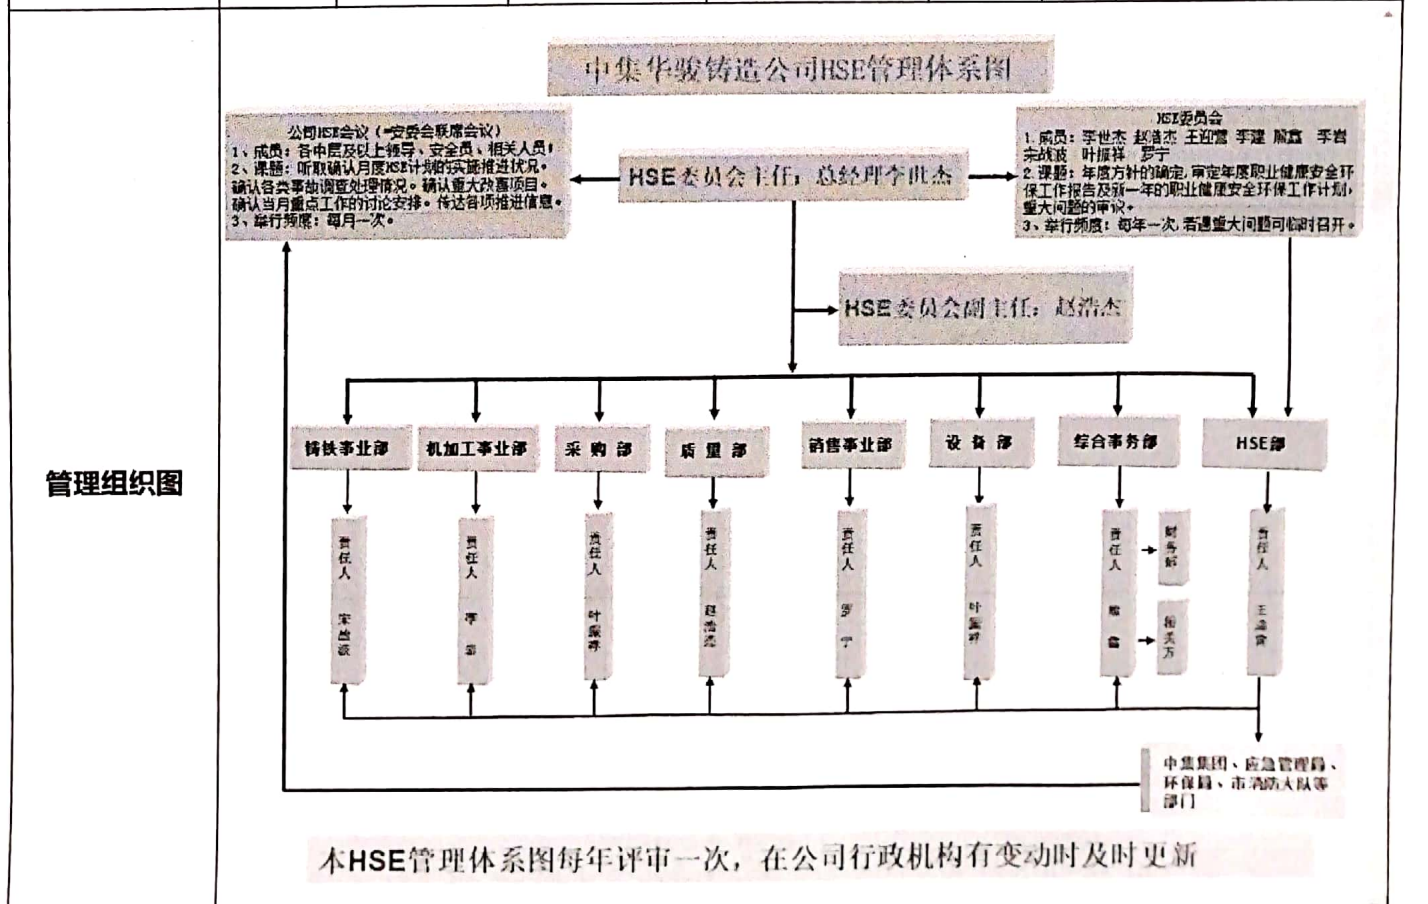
管理组织图

中集华骏铸造公司HSE管理体系图

公司HSE会议（=安委会联席会议）
1、成员：各中层及以上领导，安全员，相关人员；
2、课题：听取确认月度HSE计划的实施推进状况。确认各类事故调查处理情况。确认重大改善项目。确认当月重点工作的讨论安排。传达各项推进信息。
3、举行频度：每月一次。

HSE委员会主任：总经理李世杰

HSE委员会
1、成员：李世杰 赵浩杰 王迎雪 李建 熊鑫 李岩 宋战波 叶振祥 罗宁
2、课题：年度方针的确定，审定年度职业健康安全环保工作报告及新一年的职业健康安全环保工作计划，重大问题的审议。
3、举行频度：每年一次，若遇重大问题可临时召开。

HSE委员会副主任：赵浩杰

铸铁事业部
机加工事业部
采购部
质量部
销售事业部
设备部
综合事务部
HSE部

责任人 宋战波
责任人 李岩
责任人 叶振祥
责任人 赵浩杰
责任人 罗宁
责任人 叶振祥
责任人 熊鑫
财务部
物流方
责任人 王迎雪

中集集团、应急管理局、环保局、市消防大队等部门

本HSE管理体系图每年评审一次，在公司行政机构有变动时及时更新